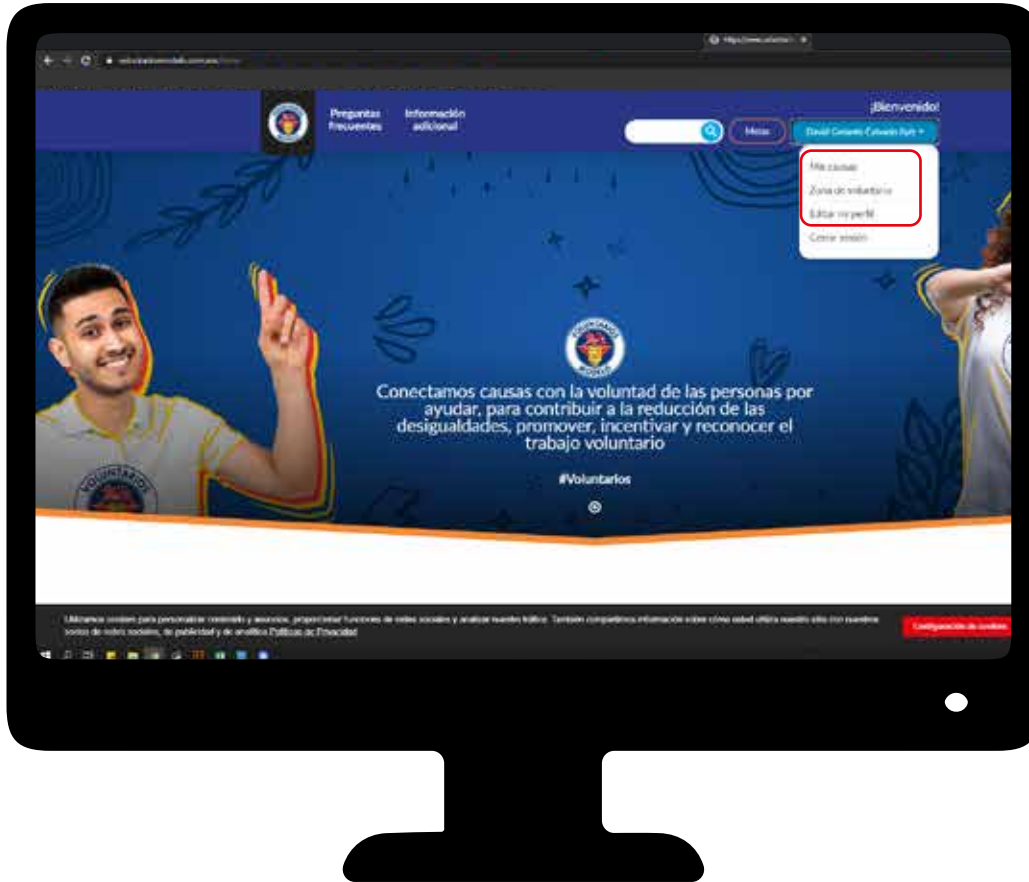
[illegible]

Preguntas frecuentes

Información adicional

¡Bienvenido!

Metas

David Gerardo Calvario Ruh

Mis causas

Zona de voluntario

Editar mi perfil

Cerrar sesión

Conectamos causas con la voluntad de las personas por ayudar, para contribuir a la reducción de las desigualdades, promover, incentivar y reconocer el trabajo voluntario

#Voluntarios

Utilizamos cookies para personalizar contenido y anuncios, proporcionar funciones de redes sociales y analizar nuestro tráfico. También compartimos información sobre cómo usted utiliza nuestro sitio con nuestros socios de redes sociales, de publicidad y de analítica Políticas de Privacidad

Configuración de cookies